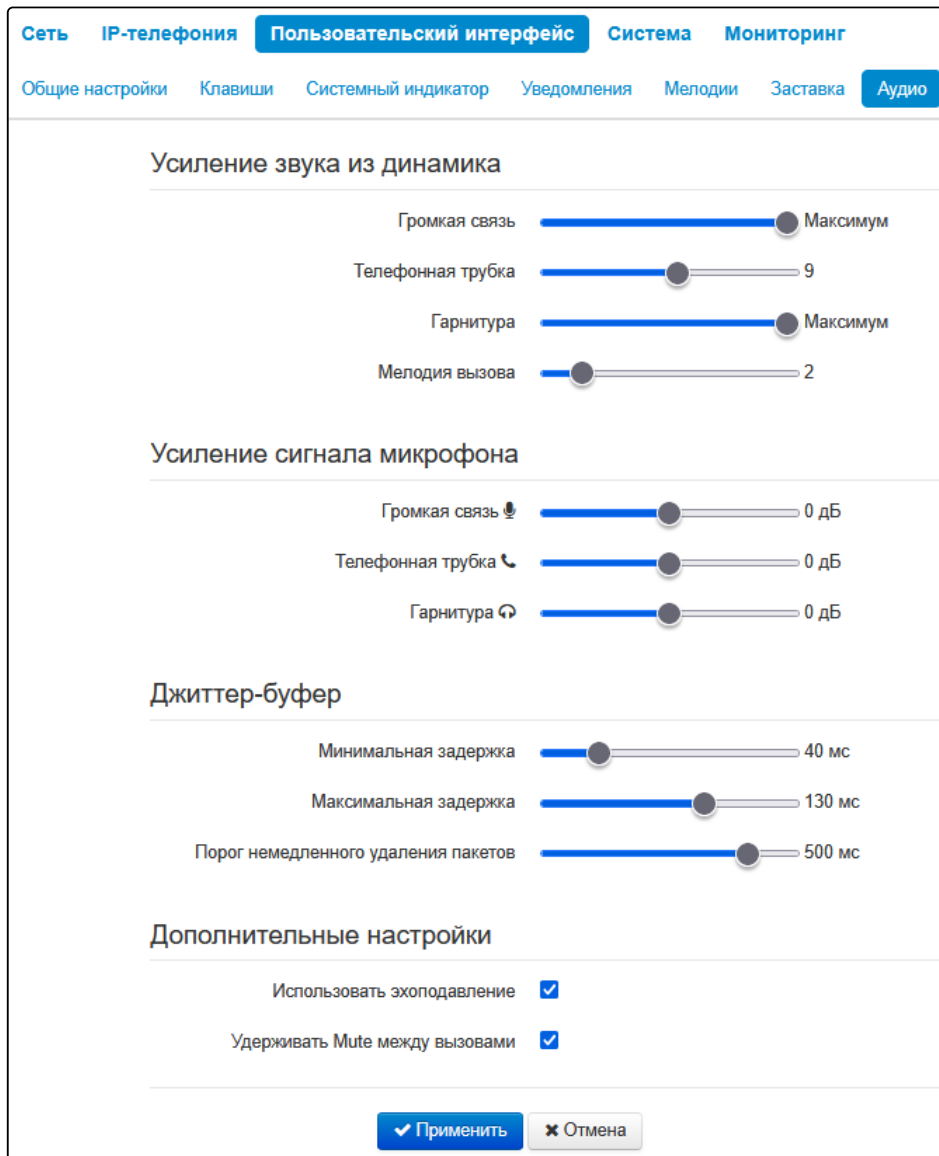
Сеть IP-телефония Пользовательский интерфейс Система Мониторинг

Общие настройки Клавиши Системный индикатор Уведомления Мелодии Заставка Аудио

Усиление звука из динамика

Громкая связь Максимум

Телефонная трубка 9

Гарнитура Максимум

Мелодия вызова 2

Усиление сигнала микрофона

Громкая связь 0 дБ

Телефонная трубка 0 дБ

Гарнитура 0 дБ

Джиттер-буфер

Минимальная задержка 40 мс

Максимальная задержка 130 мс

Порог немедленного удаления пакетов 500 мс

Дополнительные настройки

Использовать эхоподавление

Удерживать Mute между вызовами

Применить Отмена